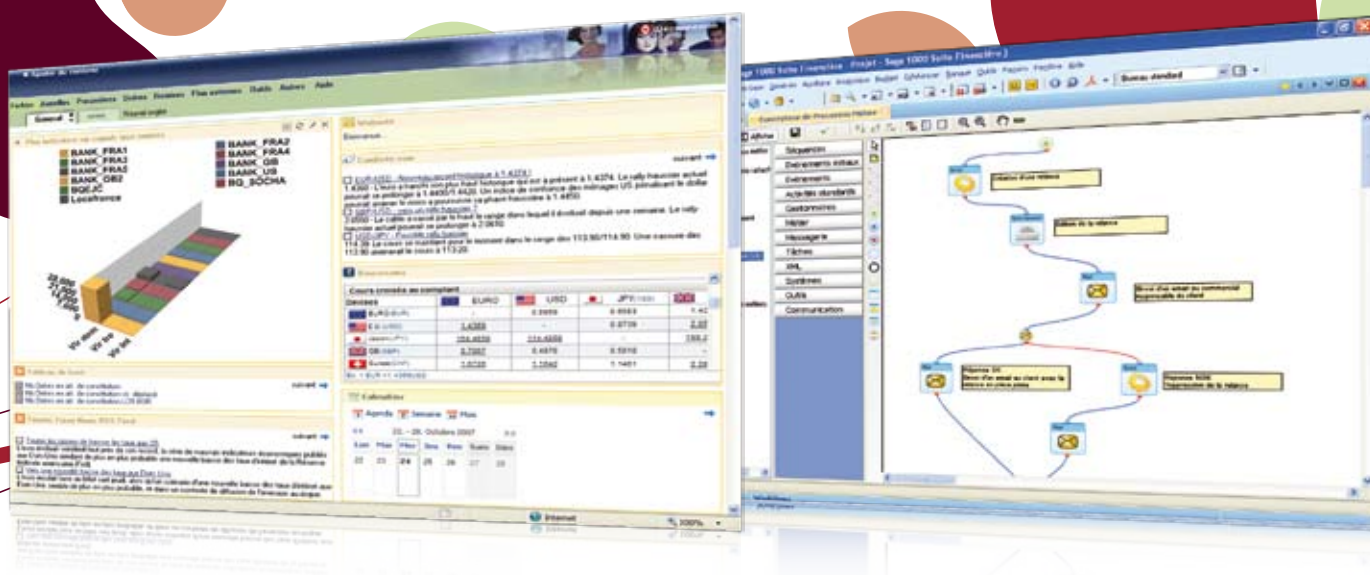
BANK_FRA1
BANK_FRA3
BANK_FRA5
BANK_GB2
BQE.JC
Locafrance
BANK_FRA2
BANK_FRA4
BANK_GB
BANK_US
BQ_SOCHA

Bienvenue

suivant

Cours croisés au comptant
Devises
EURO
USD
JPY

Calendrier
Agenda
Semaine
Mois
22 - 28 Octobre 2007
Lun Mar Mer Jeu Ven Sam Dim
22 23 24 25 26 27 28

Internet
100%

Sage 1000 Suite Financière - Projet - Sage 1000 Suite Financière
Bureau standard
Description de Processus Métier
Afficher
Séquencement
Evénements initiaux
Evénements
Activités standards
Gestionnaires
Métier
Messagerie
Tâches
XML
Systèmes
Outils
Communication
Initiation d'une relance
Edition de la relance
Envoi d'un email au commercial responsable du client
Réponse OK
Envoi d'un email au client avec la relance en pièce jointe
Réponse NON
Suppression de la relance